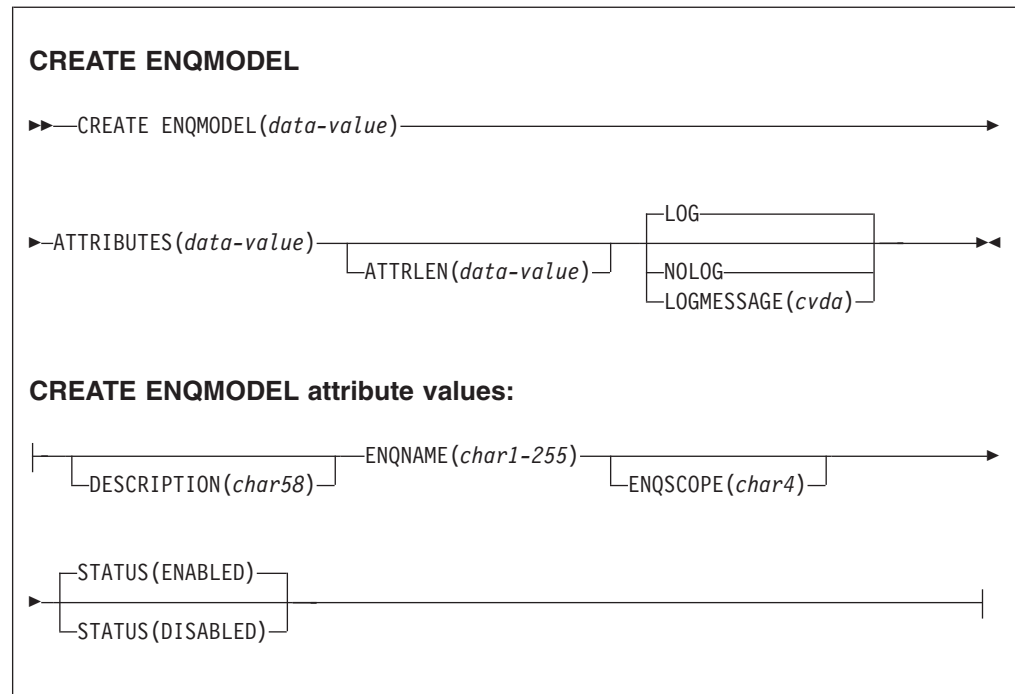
CREATE ENQMODEL

CREATE ENQMODEL(*data-value*)

ATTRIBUTES(*data-value*)

ATTRLEN(*data-value*)

LOG

NOLOG

LOGMESSAGE(*cvda*)

CREATE ENQMODEL attribute values:

DESCRIPTION(*char58*)

ENQNAME(*char1-255*)

ENQSCOPE(*char4*)

STATUS(ENABLED)

STATUS(DISABLED)